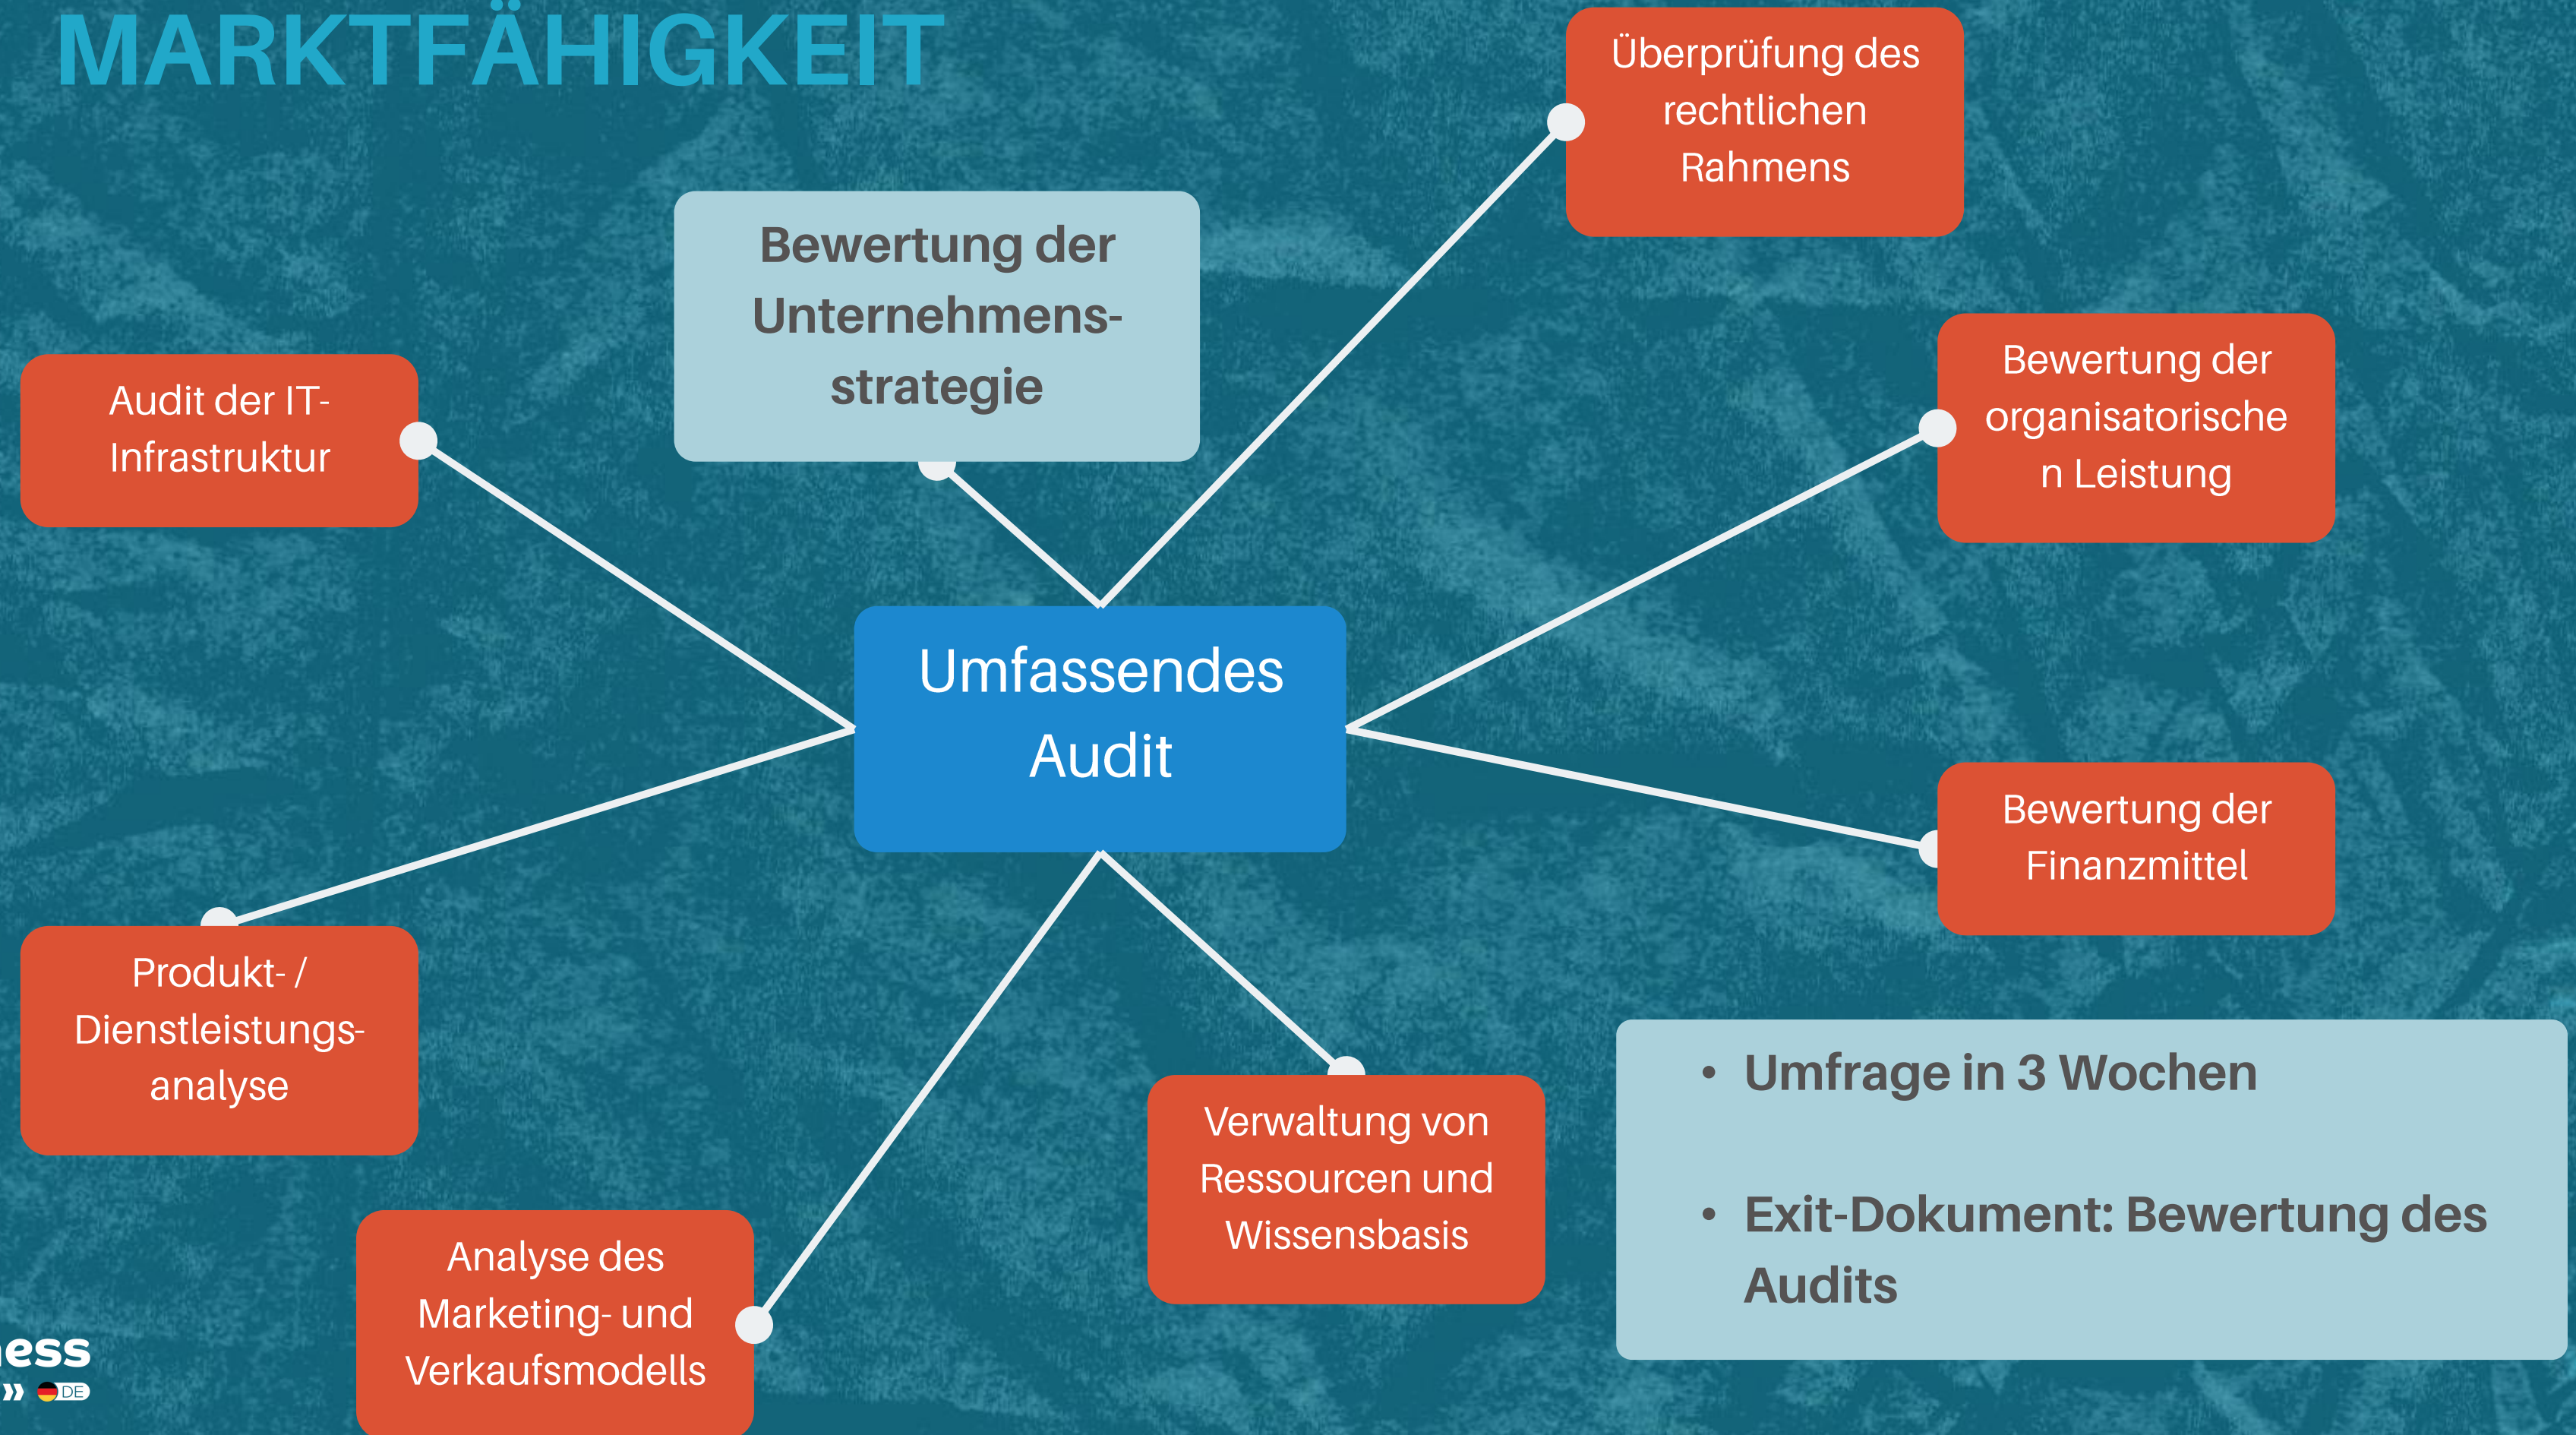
MARKTFÄHIGKEIT

Überprüfung des rechtlichen Rahmens

Bewertung der Unternehmens-strategie

Audit der IT-Infrastruktur

Bewertung der organisatorische n Leistung

Umfassendes Audit

Bewertung der Finanzmittel

Produkt- / Dienstleistungs-analyse

Verwaltung von Ressourcen und Wissensbasis

- Umfrage in 3 Wochen
- Exit-Dokument: Bewertung des Audits

Analyse des Marketing- und Verkaufsmodells

ess
DE